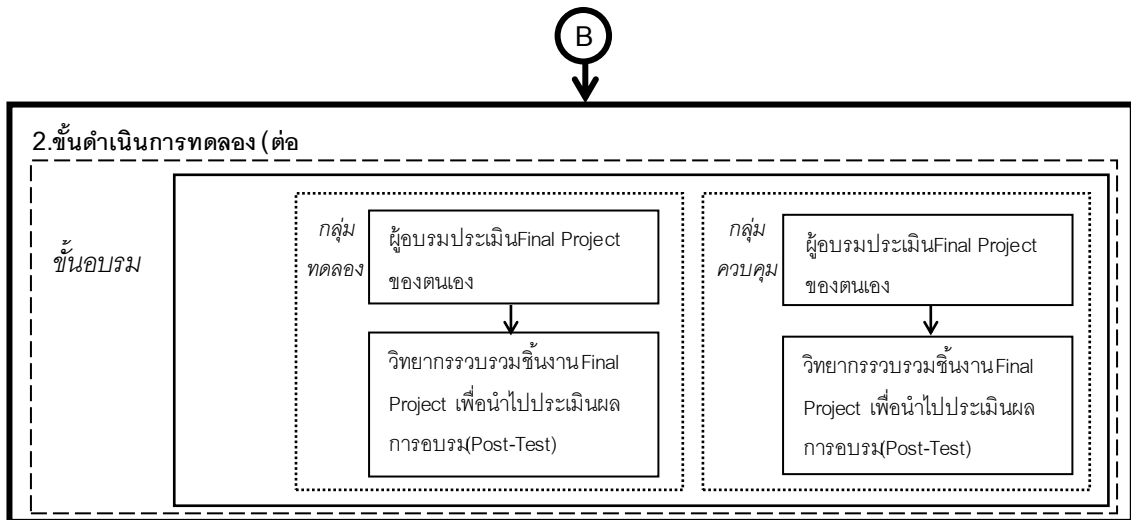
B

2.ขั้นดำเนินการทดลอง (ต่อ

ขั้นอบรม

กลุ่ม ทดลอง

ผู้อบรมประเมินFinal Project ของตนเอง

วิทยากรรวบรวมชิ้นงานFinal Project เพื่อนำไปประเมินผลการอบรม(Post-Test)

กลุ่ม ควบคุม

ผู้อบรมประเมินFinal Project ของตนเอง

วิทยากรรวบรวมชิ้นงานFinal Project เพื่อนำไปประเมินผลการอบรม(Post-Test)